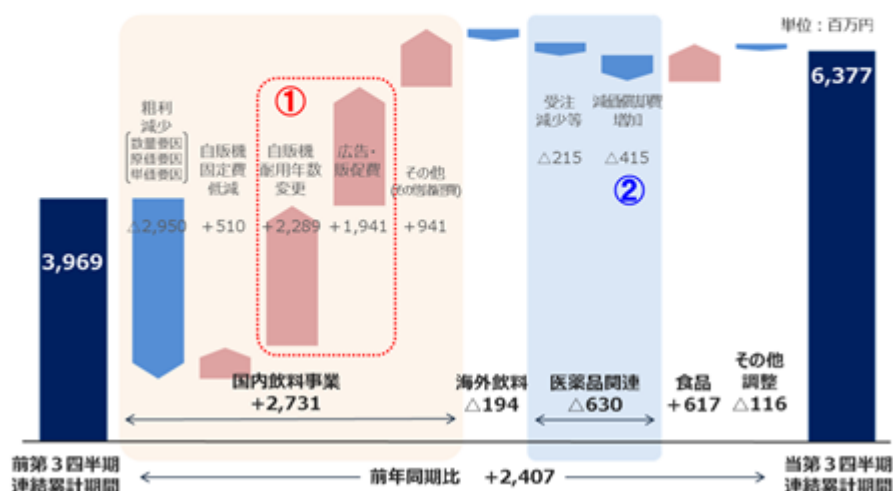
単位：百万円

3,969

粗利減少
数量要因
原価要因
単価要因
△2,950

自販機固定費低減
+510

①

自販機耐用年数変更
+2,289

広告・販促費
+1,941

その他
(その他販管費)
+941

国内飲料事業
+2,731

海外飲料
△194

受注減少等
△215

減価償却費増加
△415

②

医薬品関連
△630

食品
+617

その他調整
△116

6,377

前第３四半期連結累計期間

前年同期比　+2,407

当第３四半期連結累計期間